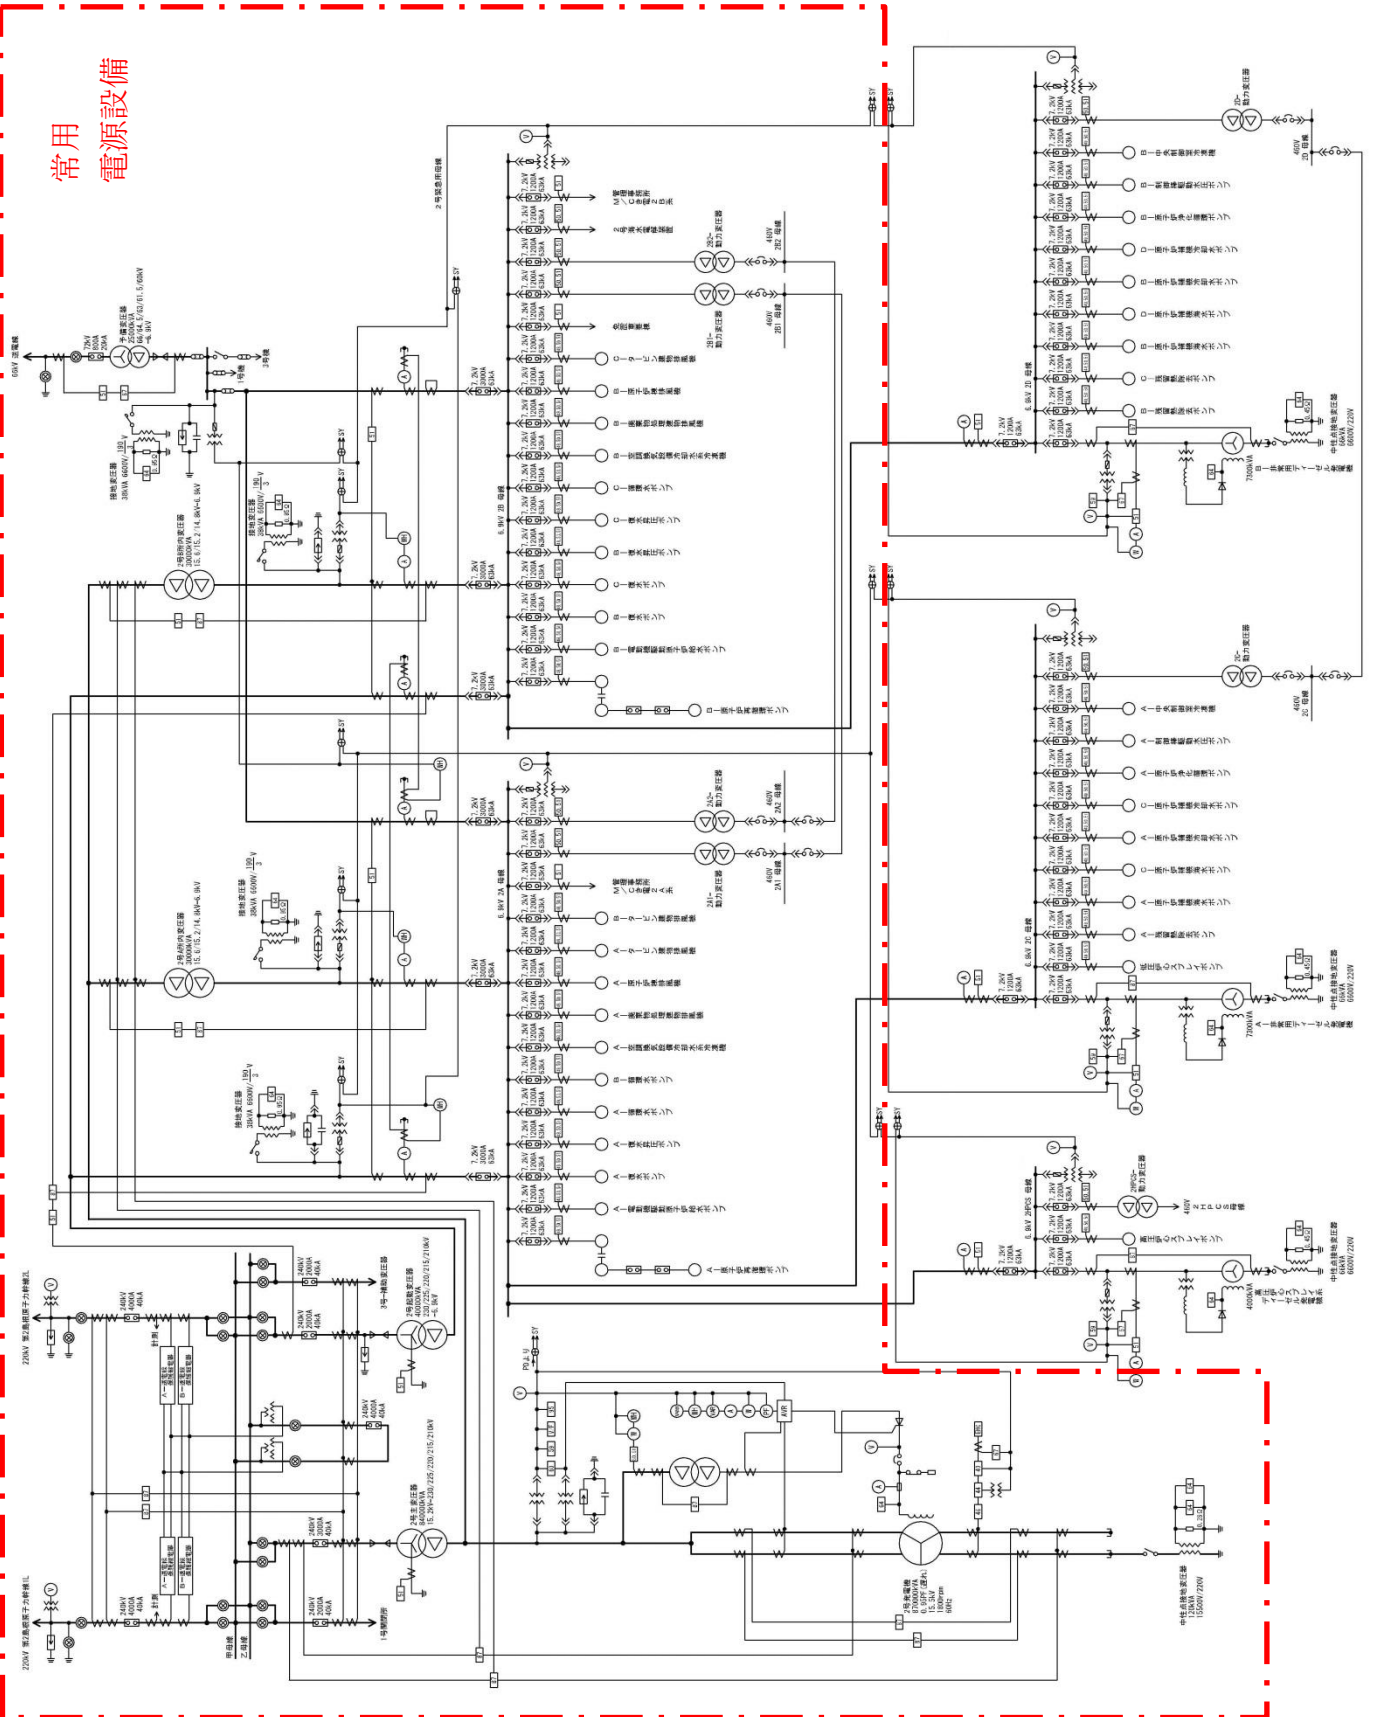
常用
電源設備

66kV 送電線
予備変圧器
12kV
3号機
1号機
接地変圧器
2号所内変圧器
30000kVA
2号緊急用母線
6.9kV 2B 母線
6.9kV 2A 母線
7.2kV 3000A 63kA
7.2kV 1200A 63kA
2B2-動力変圧器
2B1-動力変圧器
460V 2B2 母線
460V 2B1 母線
2A2-動力変圧器
2A1-動力変圧器
460V 2A2 母線
460V 2A1 母線
6.9kV 2D 母線
6.9kV 2C 母線
6.9kV 2HPCS 母線
2D-動力変圧器
2C-動力変圧器
2HPCS-動力変圧器
460V 2D 母線
460V 2C 母線
460V 2HPCS 母線
中性点接地変圧器
66kVA 6600V/220V
7300kVA
4000kVA
220kV 第2島根原子力幹線2L
220kV 第2島根原子力幹線1L
240kV 4000A 40kA
240kV 2000A 40kA
甲母線
乙母線
3号一補助変圧器
1号補助変圧器
2号主変圧器
840000kVA
2号発電機
870000kVA
15.5kV
1800rpm
60Hz
中性点接地変圧器
1号開閉所
AVR